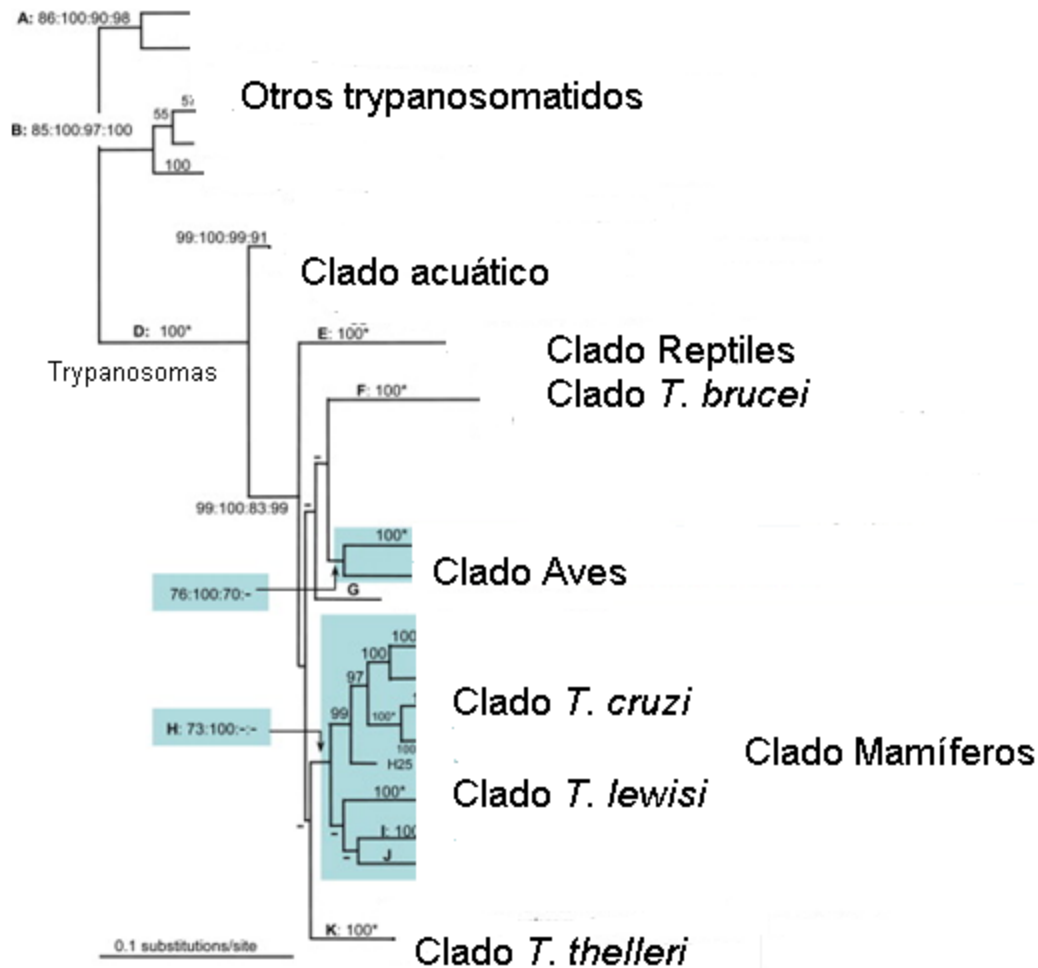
A: 86:100:90:98

Otros trypanosomatidos

B: 85:100:97:100

55

5

100

99:100:99:91

Clado acuático

D: 100*

Trypanosomas

E: 100*

Clado Reptiles

F: 100*

Clado *T. brucei*

-

-

99:100:83:99

100*

Clado Aves

76:100:70:-

G

100

100

97

99

Clado *T. cruzi*

100*

100

H: 73:100:-:-

H25

Clado Mamíferos

100*

Clado *T. lewisi*

I: 100

-

J

-

K: 100*

0.1 substitutions/site

Clado *T. thelleri*